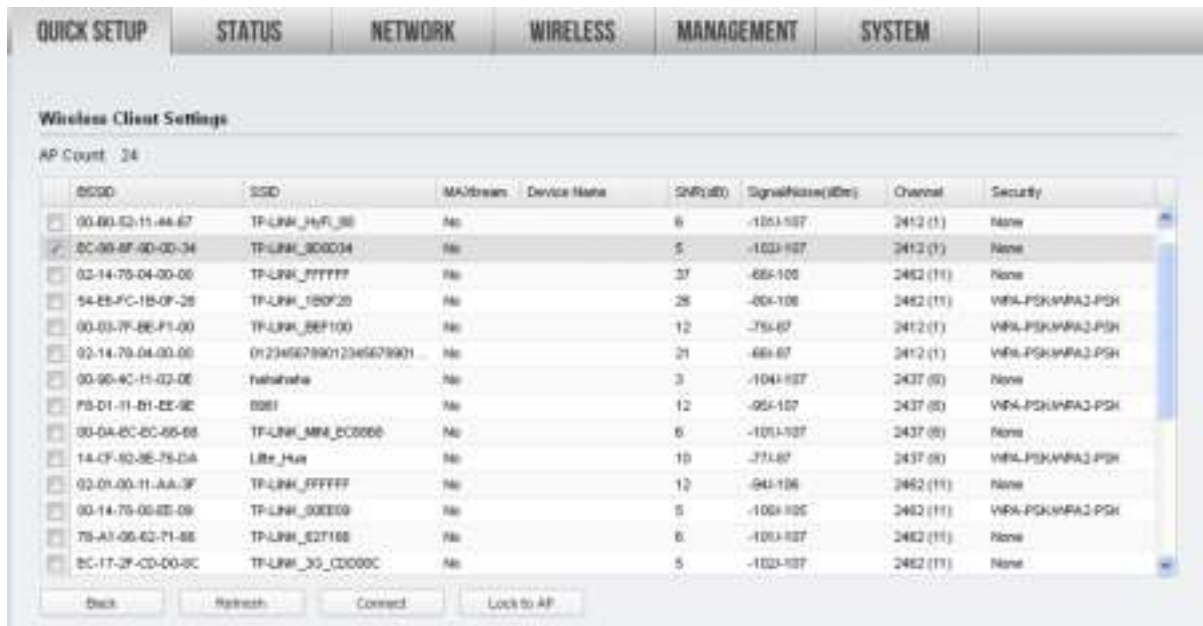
QUICK SETUP | STATUS | NETWORK | WIRELESS | MANAGEMENT | SYSTEM

Wireless Client Settings

AP Count: 24

| | BSSID | SSID | MAXtream | Device Name | SNR(dB) | Signal/Noise(dBm) | Channel | Security |
|---|---|---|---|---|---|---|---|---|
| | 00-B0-52-11-44-67 | TP-LINK_HyFi_00 | No | | 6 | -101/-107 | 2412 (1) | None |
| ✓ | EC-08-6F-9D-0D-34 | TP-LINK_9D0D34 | No | | 5 | -102/-107 | 2412 (1) | None |
| | 02-14-78-04-00-00 | TP-LINK_FFFFFF | No | | 37 | -68/-105 | 2462 (11) | None |
| | 54-E6-FC-1B-0F-28 | TP-LINK_1B0F28 | No | | 28 | -80/-108 | 2462 (11) | WPA-PSK/WPA2-PSK |
| | 00-03-7F-BE-F1-00 | TP-LINK_BEF100 | No | | 12 | -75/-87 | 2412 (1) | WPA-PSK/WPA2-PSK |
| | 02-14-78-04-00-00 | 0123456789012345678901... | No | | 21 | -66/-87 | 2412 (1) | WPA-PSK/WPA2-PSK |
| | 00-90-4C-11-02-0E | hahahaha | No | | 3 | -104/-107 | 2437 (6) | None |
| | F8-D1-11-B1-EE-9E | 8981 | No | | 12 | -95/-107 | 2437 (6) | WPA-PSK/WPA2-PSK |
| | 00-0A-EC-EC-66-68 | TP-LINK_MINI_EC0068 | No | | 6 | -101/-107 | 2437 (6) | None |
| | 14-CF-92-8E-78-DA | Little_Hua | No | | 10 | -77/-87 | 2437 (6) | WPA-PSK/WPA2-PSK |
| | 02-01-00-11-AA-3F | TP-LINK_FFFFFF | No | | 12 | -94/-106 | 2462 (11) | None |
| | 00-14-78-00-EE-09 | TP-LINK_00EE09 | No | | 5 | -100/-105 | 2462 (11) | WPA-PSK/WPA2-PSK |
| | 78-A1-06-62-71-66 | TP-LINK_627166 | No | | 6 | -101/-107 | 2462 (11) | None |
| | EC-17-2F-CD-D0-0C | TP-LINK_3G_CDD00C | No | | 5 | -102/-107 | 2462 (11) | None |

Back | Refresh | Connect | Lock to AP